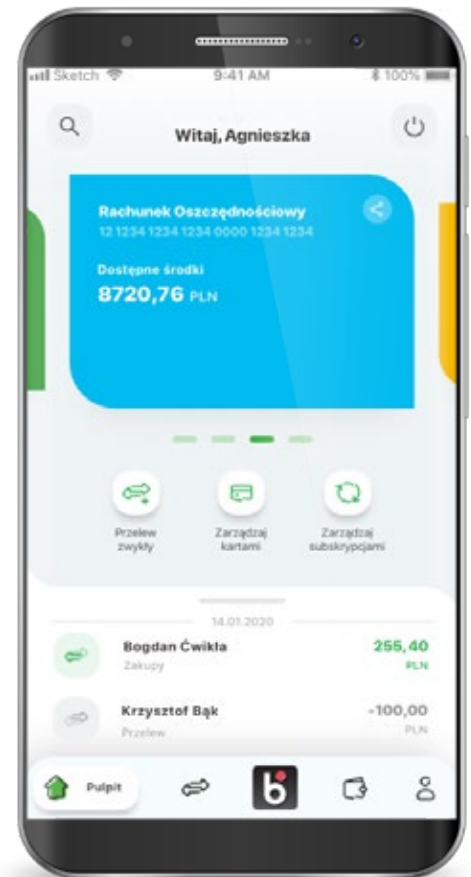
Sketch 9:41 AM 100%

Witaj, Agnieszka

Rachunek Oszczędnościowy
12 1234 1234 1234 0000 1234 1234

Dostępne środki
8720,76 PLN

Przelew zwykły

Zarządzaj kartami

Zarządzaj subskrypcjami

14.01.2020

Bogdan Ćwikła
Zakupy
255,40 PLN

Krzysztof Bąk
Przelew
-100,00 PLN

Pulpit